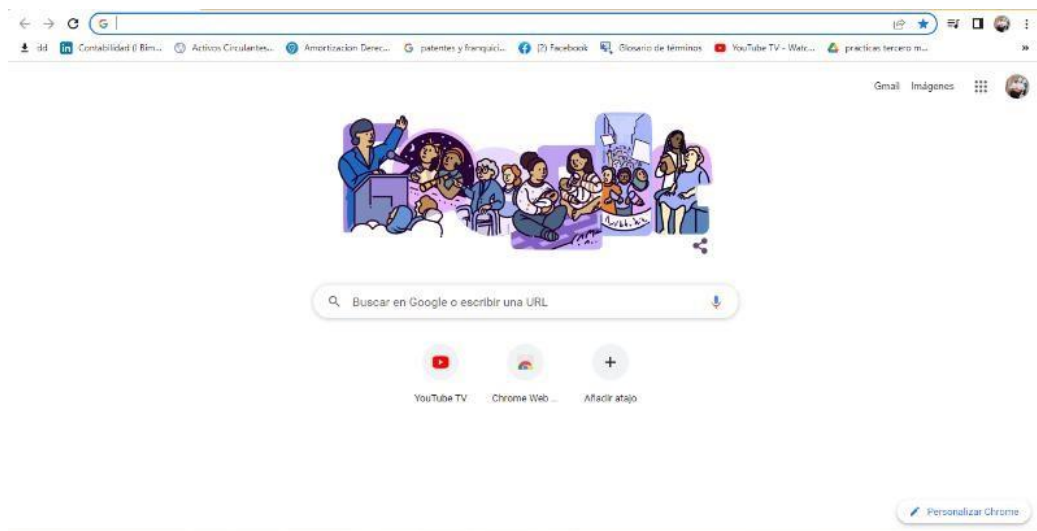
dd Contabilidad I Bim... Activos Circulantes... Amortizacion Derec... patentes y franquici... (2) Facebook Glosario de términos YouTube TV - Watc... practicas tercero m...

Gmail Imágenes

Buscar en Google o escribir una URL

YouTube TV
Chrome Web ...
Añadir atajo

Personalizar Chrome